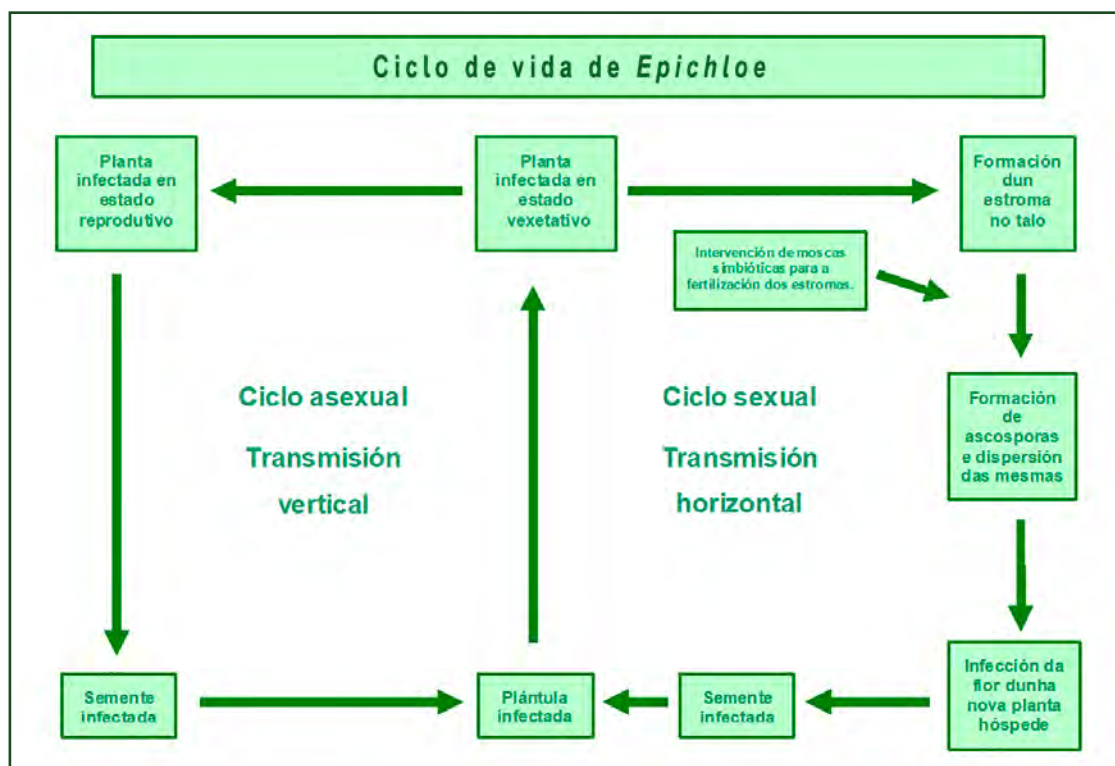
Ciclo de vida de *Epichloe*

Planta infectada en estado reprodutivo

Planta infectada en estado vexetativo

Formación dun estroma no talo

Intervención de moscas simbióticas para a fertilización dos estromas.

Ciclo asexual

Transmisión vertical

Ciclo sexual

Transmisión horizontal

Formación de ascosporas e dispersión das mesmas

Semente infectada

Plántula infectada

Semente infectada

Infección da flor dunha nova planta hóspede